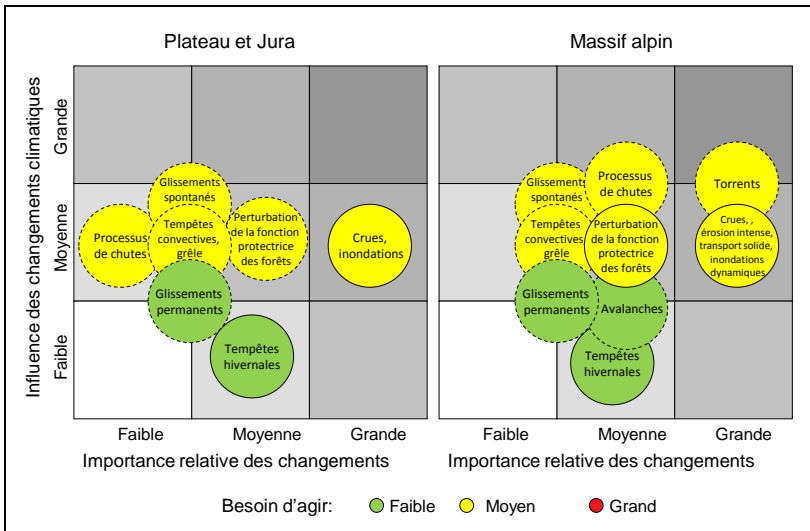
Plateau et Jura

Massif alpin

Influence des changements climatiques

Grande

Moyenne

Faible

Glissements spontanés

Processus de chutes

Tempêtes convectives, grêle

Perturbation de la fonction protectrice des forêts

Crues, inondations

Glissements permanents

Tempêtes hivernales

Faible

Moyenne

Grande

Importance relative des changements

Processus de chutes

Torrents

Glissements spontanés

Tempêtes convectives, grêle

Perturbation de la fonction protectrice des forêts

Crues, , érosion intense, transport solide, inondations dynamiques

Glissements permanents

Avalanches

Tempêtes hivernales

Faible

Moyenne

Grande

Importance relative des changements

Besoin d'agir: Faible Moyen Grand